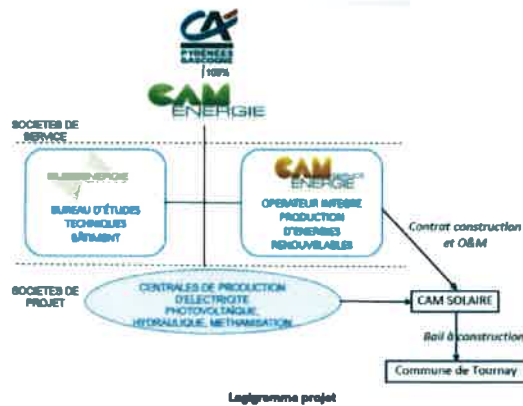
CA
PYRÉNÉES GASCOGNE
100%
CAM ÉNERGIE

SOCIETES DE SERVICE

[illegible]
BUREAU D'ÉTUDES TECHNIQUES BÂTIMENT

CAM ÉNERGIE
OPERATEUR INTEGRE PRODUCTION D'ENERGIES RENOUVELABLES

Contrat construction et O&M

SOCIETES DE PROJET

CENTRALES DE PRODUCTION D'ELECTRICITE PHOTOVOLTAÏQUE, HYDRAULIQUE, METHANISATION

CAM SOLAIRE

Bail à construction

Commune de Tournay

Logigramme projet